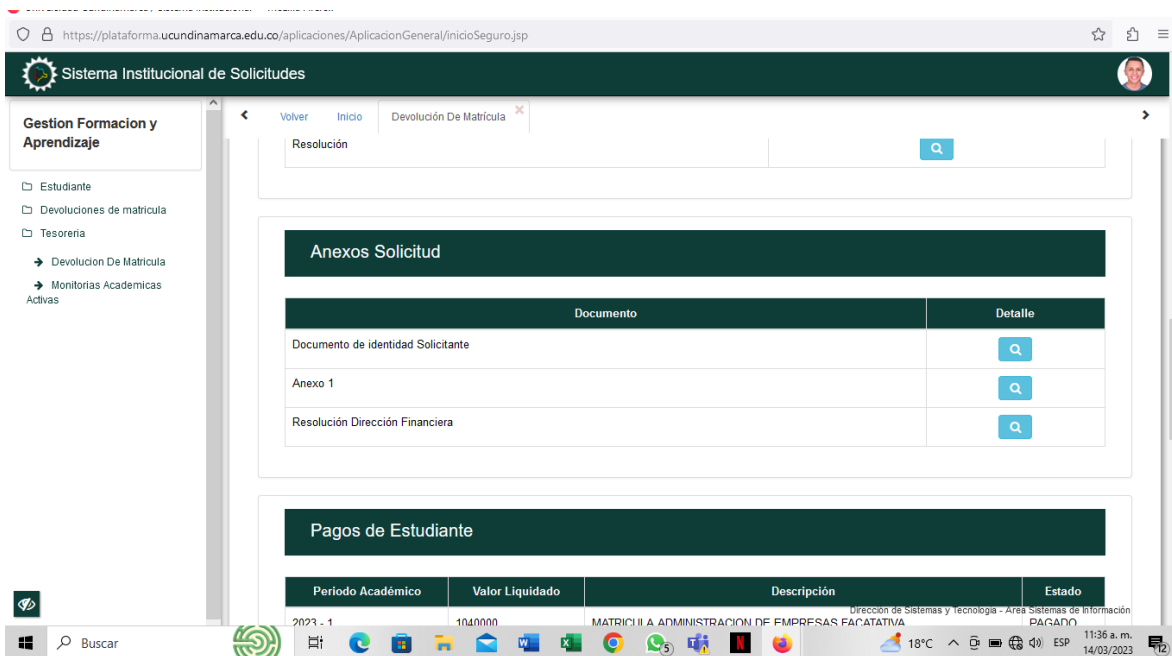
https://plataforma.ucundinamarca.edu.co/aplicaciones/AplicacionGeneral/inicioSeguro.jsp

Sistema Institucional de Solicitudes

Gestion Formacion y Aprendizaje

Estudiante
Devoluciones de matricula
Tesoreria
Devolucion De Matricula
Monitorias Academicas Activas

Volver Inicio Devolución De Matrícula

Resolución

Anexos Solicitud

| Documento | Detalle |
|---|---|
| Documento de identidad Solicitante | |
| Anexo 1 | |
| Resolución Dirección Financiera | |

Pagos de Estudiante

| Periodo Académico | Valor Liquidado | Descripción | Estado |
|---|---|---|---|
| 2023 - 1 | 1040000 | MATRICULA ADMINISTRACION DE EMPRESAS FACATATIVA | PAGADO |

Direccion de Sistemas y Tecnologia - Area Sistemas de Información

Buscar
18°C ESP 11:36 a. m. 14/03/2023